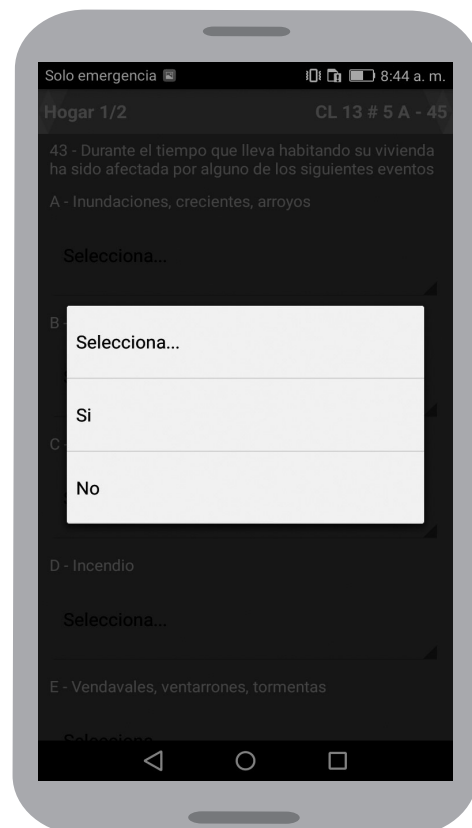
Solo emergencia 8:44 a. m.

Hogar 1/2 CL 13 # 5 A - 45

43 - Durante el tiempo que lleva habitando su vivienda ha sido afectada por alguno de los siguientes eventos

A - Inundaciones, crecientes, arroyos

Selecciona...

B

C

Selecciona...

Si

No

D - Incendio

Selecciona...

E - Vendavales, ventarrones, tormentas

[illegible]